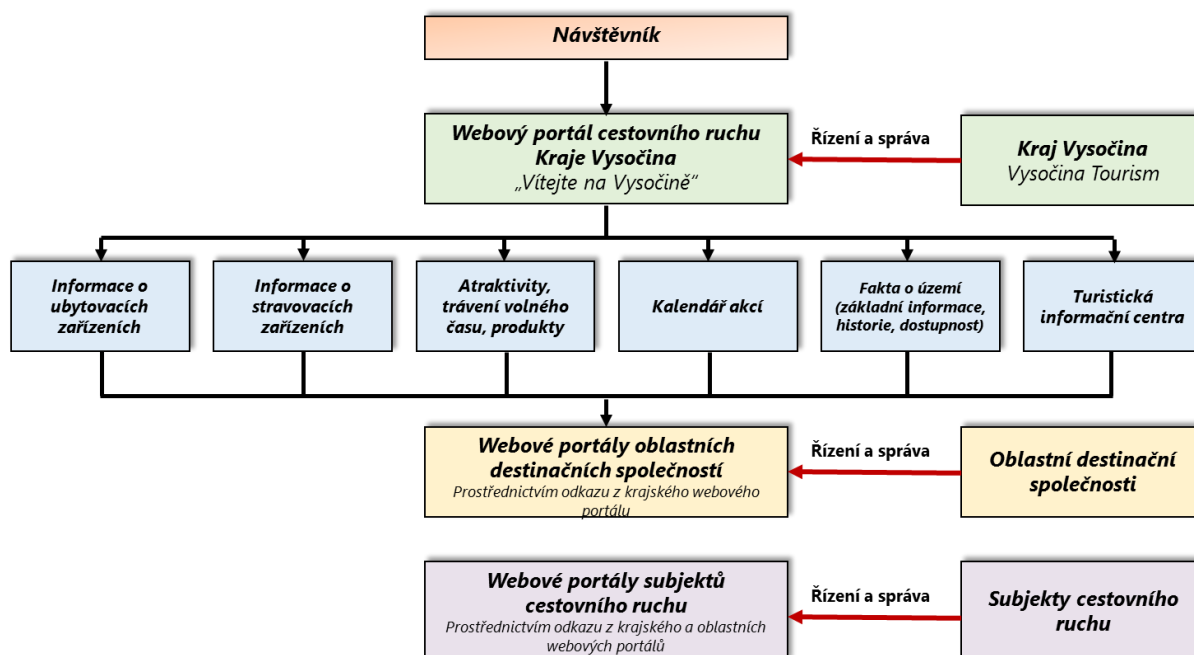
Návštěvník

Webový portál cestovního ruchu Kraje Vysočina
„Vítejte na Vysočině“

Řízení a správa

Kraj Vysočina
Vysočina Tourism

Informace o ubytovacích zařízeních

Informace o stravovacích zařízeních

Atraktivity, trávení volného času, produkty

Kalendář akcí

Fakta o území (základní informace, historie, dostupnost)

Turistická informační centra

Webové portály oblastních destinačních společností
Prostřednictvím odkazu z krajského webového portálu

Řízení a správa

Oblastní destinační společnosti

Webové portály subjektů cestovního ruchu
Prostřednictvím odkazu z krajského a oblastních webových portálů

Řízení a správa

Subjekty cestovního ruchu